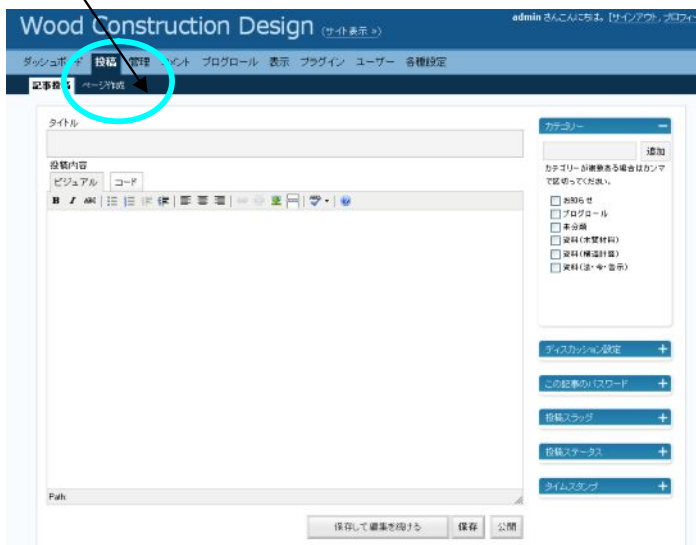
Wood Construction Design (サイト表示 »)

admin さんこんにちは。[サインアウト, プロフィ

ダッシュボード 投稿 管理 コメント ブログロール 表示 プラグイン ユーザー 各種設定

記事投稿 ページ作成

タイトル

投稿内容

ビジュアル コード

Path

保存して編集を続ける 保存 公開

カテゴリー

追加

カテゴリーが複数ある場合はカンマで区切ってください。

お知らせ
ブログロール
未分類
資料(木質材料)
資料(構造計算)
資料(法・令・告示)

ディスカッション設定

この記事のパスワード

投稿スラッグ

投稿ステータス

タイムスタンプ